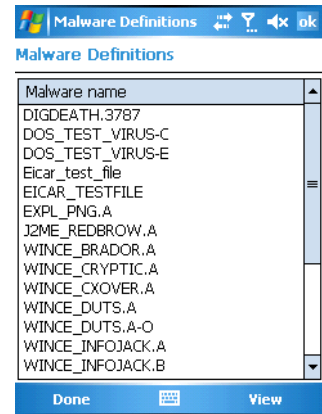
Malware Definitions ok

Malware Definitions

| Malware name |
|---|
| DIGDEATH.3787 |
| DOS_TEST_VIRUS-C |
| DOS_TEST_VIRUS-E |
| Eicar_test_file |
| EICAR_TESTFILE |
| EXPL_PNG.A |
| J2ME_REDBROW.A |
| WINCE_BRADOR.A |
| WINCE_CRYPTIC.A |
| WINCE_CXOVER.A |
| WINCE_DUTS.A |
| WINCE_DUTS.A-O |
| WINCE_INFOJACK.A |
| WINCE_INFOJACK.B |

Done View